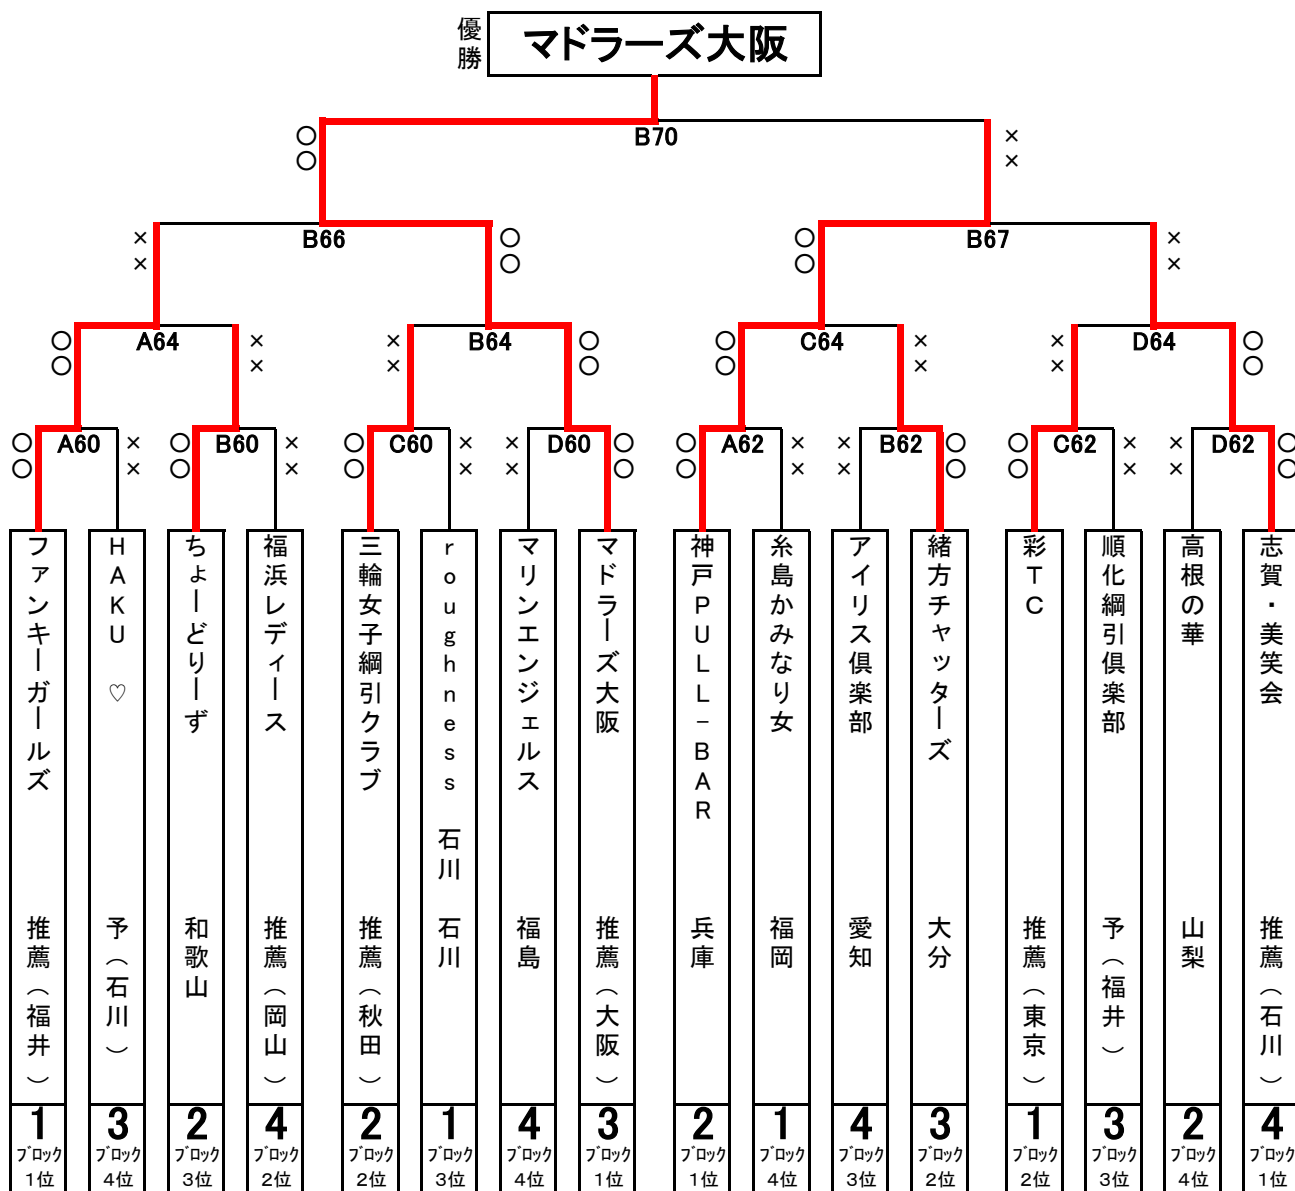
優勝 マドラーズ大阪

○○ B70 ××

×× B66 ○○ ○○ B67 ××

○○ A64 ×× ×× B64 ○○ ○○ C64 ×× ×× D64 ○○

○○ A60 ×× ○○ B60 ×× ○○ C60 ×× ×× D60 ○○ ○○ A62 ×× ×× B62 ○○ ○○ C62 ×× ×× D62 ○○

ファンキーガールズ 推薦(福井) 1ブロック1位
HAKU♡ 予(石川) 3ブロック4位
ちょーどりーず 和歌山 2ブロック3位
福浜レディース 推薦(岡山) 4ブロック2位
三輪女子綱引クラブ 推薦(秋田) 2ブロック2位
roughness 石川 石川 1ブロック3位
マリンエンジェルス 福島 4ブロック4位
マドラーズ大阪 推薦(大阪) 3ブロック1位
神戸PULL-BAR 兵庫 2ブロック1位
糸島かみなり女 福岡 1ブロック4位
アイリス倶楽部 愛知 4ブロック3位
緒方チャッターズ 大分 3ブロック2位
彩TC 推薦(東京) 1ブロック2位
順化綱引倶楽部 予(福井) 3ブロック3位
高根の華 山梨 2ブロック4位
志賀・美笑会 推薦(石川) 4ブロック1位